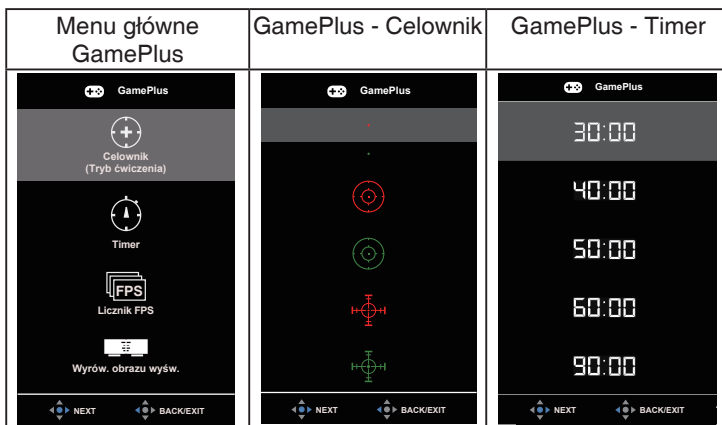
| Menu główne GamePlus | GamePlus - Celownik | GamePlus - Timer |
|---|---|---|
| GamePlus<br>Celownik (Tryb ćwiczenia)<br>Timer<br>FPS<br>Licznik FPS<br>Wyrów. obrazu wyśw.<br>NEXT BACK/EXIT | GamePlus<br>NEXT BACK/EXIT | GamePlus<br>30:00<br>40:00<br>50:00<br>60:00<br>90:00<br>NEXT BACK/EXIT |